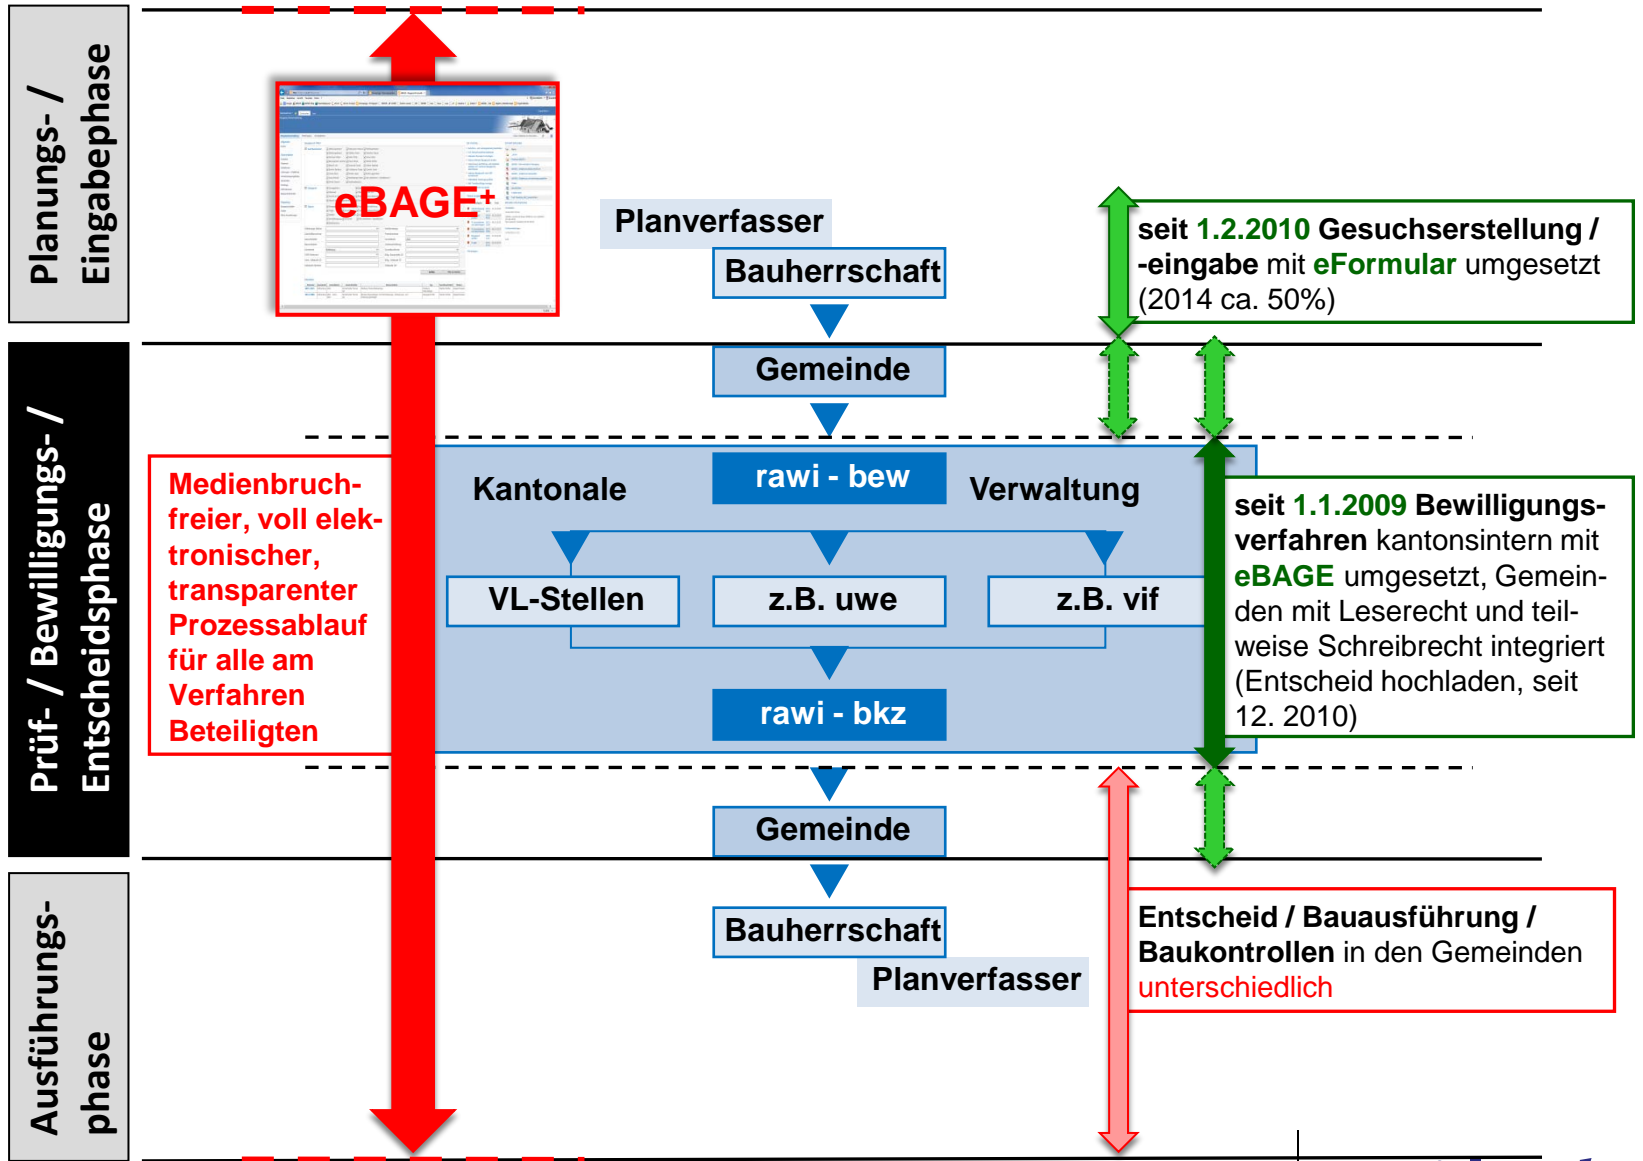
Planungs- / Eingabephase

Prüf- / Bewilligungs- / Entscheidsphase

Ausführungs- phase

eBAGE+

Planverfasser

Bauherrschaft

Gemeinde

seit 1.2.2010 Gesuchserstellung / -eingabe mit eFormular umgesetzt (2014 ca. 50%)

Medienbruchfreier, voll elektronischer, transparenter Prozessablauf für alle am Verfahren Beteiligten

Kantonale

rawi - bew

Verwaltung

VL-Stellen

z.B. uwe

z.B. vif

rawi - bkz

seit 1.1.2009 Bewilligungsverfahren kantonsintern mit eBAGE umgesetzt, Gemeinden mit Leserecht und teilweise Schreibrecht integriert (Entscheid hochladen, seit 12. 2010)

Gemeinde

Bauherrschaft

Planverfasser

Entscheid / Bauausführung / Baukontrollen in den Gemeinden unterschiedlich